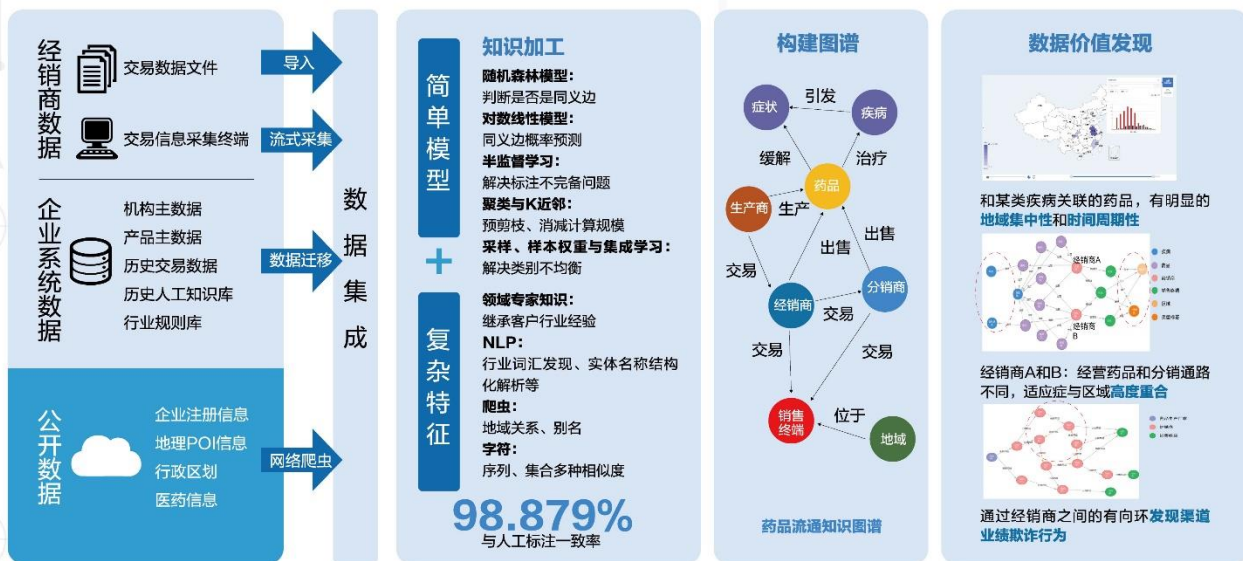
经销商数据

交易数据文件

交易信息采集终端

企业系统数据

机构主数据
产品主数据
历史交易数据
历史人工知识库
行业规则库

公开数据

企业注册信息
地理POI信息
行政区划
医药信息

导入
流式采集
数据迁移
网络爬虫

数据集成

简单模型

知识加工
随机森林模型：
判断是否是同义边
对数线性模型：
同义边概率预测
半监督学习：
解决标注不完备问题
聚类与K近邻：
预剪枝、消减计算规模
采样、样本权重与集成学习：
解决类别不均衡

+

复杂特征

领域专家知识：
继承客户行业经验
NLP：
行业词汇发现、实体名称结构化解析等
爬虫：
地域关系、别名
字符：
序列、集合多种相似度

98.879%
与人工标注一致率

构建图谱

症状
引发
疾病
缓解
治疗
药品
生产商
生产
出售
出售
交易
经销商
分销商
交易
交易
交易
销售终端
位于
地域

药品流通知识图谱

数据价值发现

和某类疾病关联的药品，有明显的地域集中性和时间周期性

经销商A
经销商B

经销商A和B：经营药品和分销通路不同，适应症与区域高度重合

通过经销商之间的有向环发现渠道业绩欺诈行为